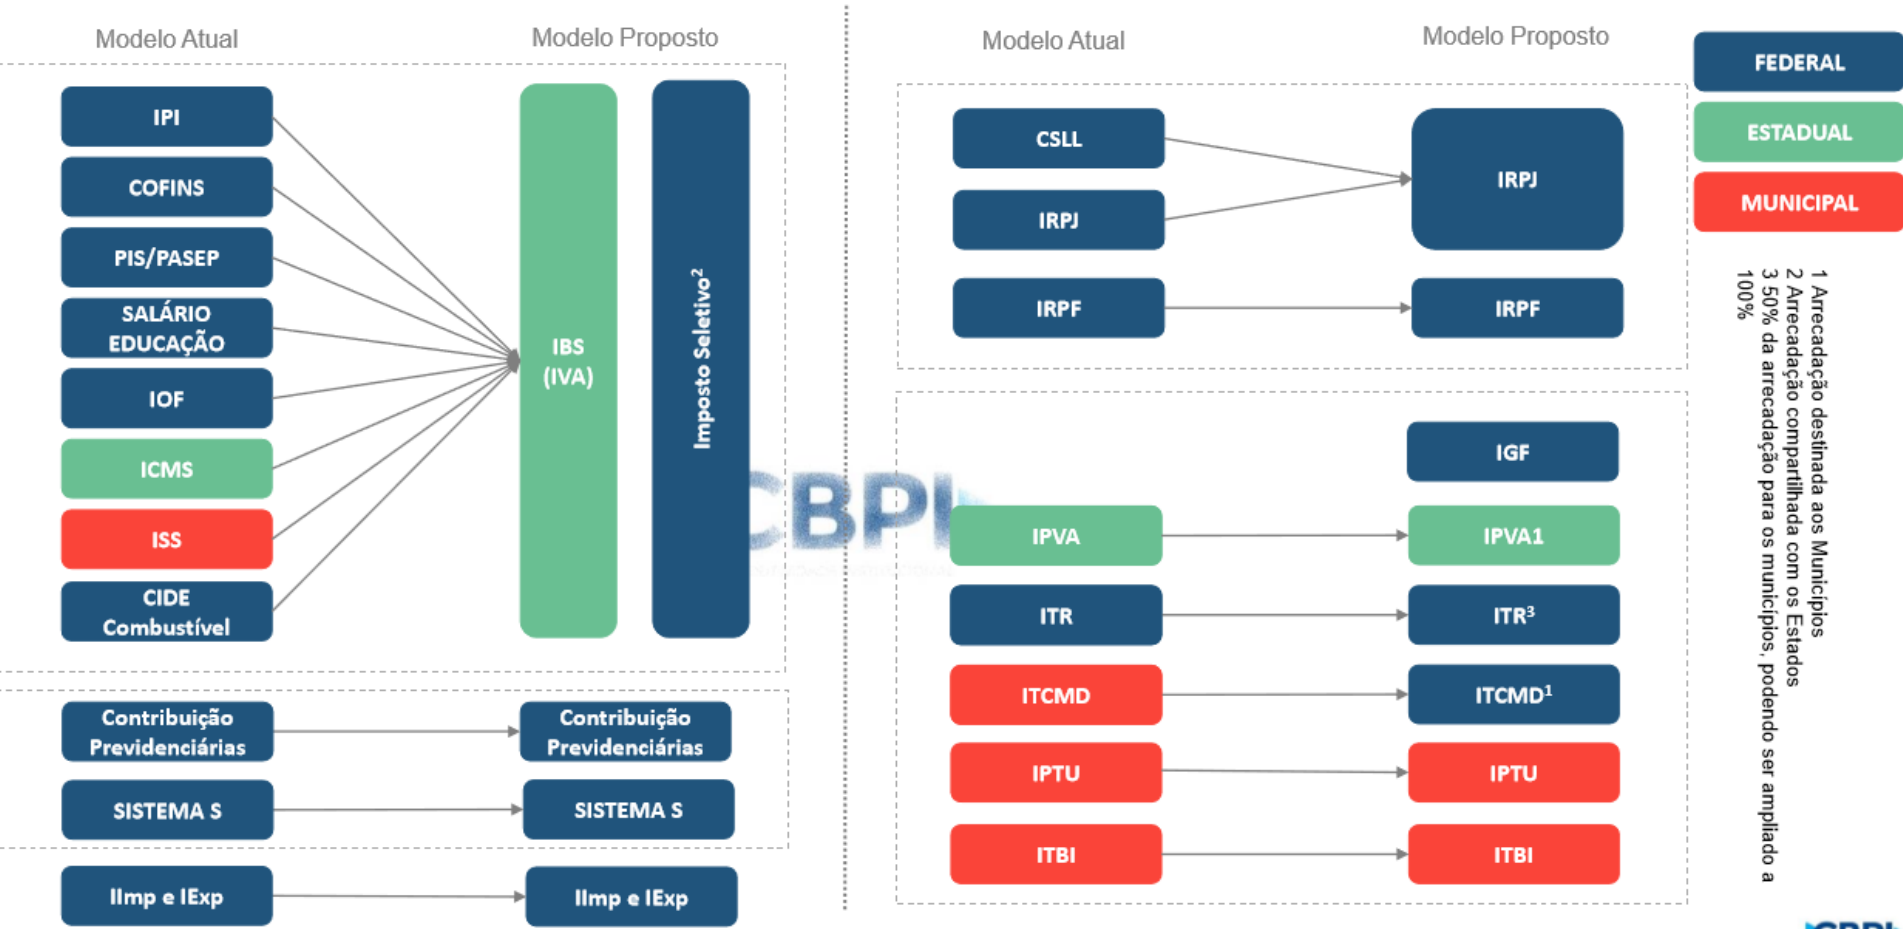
Modelo Atual

Modelo Proposto

IPI

COFINS

PIS/PASEP

SALÁRIO EDUCAÇÃO

IOF

ICMS

ISS

CIDE Combustível

IBS (IVA)

Imposto Seletivo²

Contribuição Previdenciárias

Contribuição Previdenciárias

SISTEMA S

SISTEMA S

IImp e IExp

IImp e IExp

CBPI

Modelo Atual

Modelo Proposto

CSLL

IRPJ

IRPJ

IRPF

IRPF

IGF

IPVA

IPVA1

ITR

ITR³

ITCMD

ITCMD¹

IPTU

IPTU

ITBI

ITBI

FEDERAL

ESTADUAL

MUNICIPAL

1 Arrecadação destinada aos Municípios
2 Arrecadação compartilhada com os Estados
3 50% da arrecadação para os municípios, podendo ser ampliado a 100%